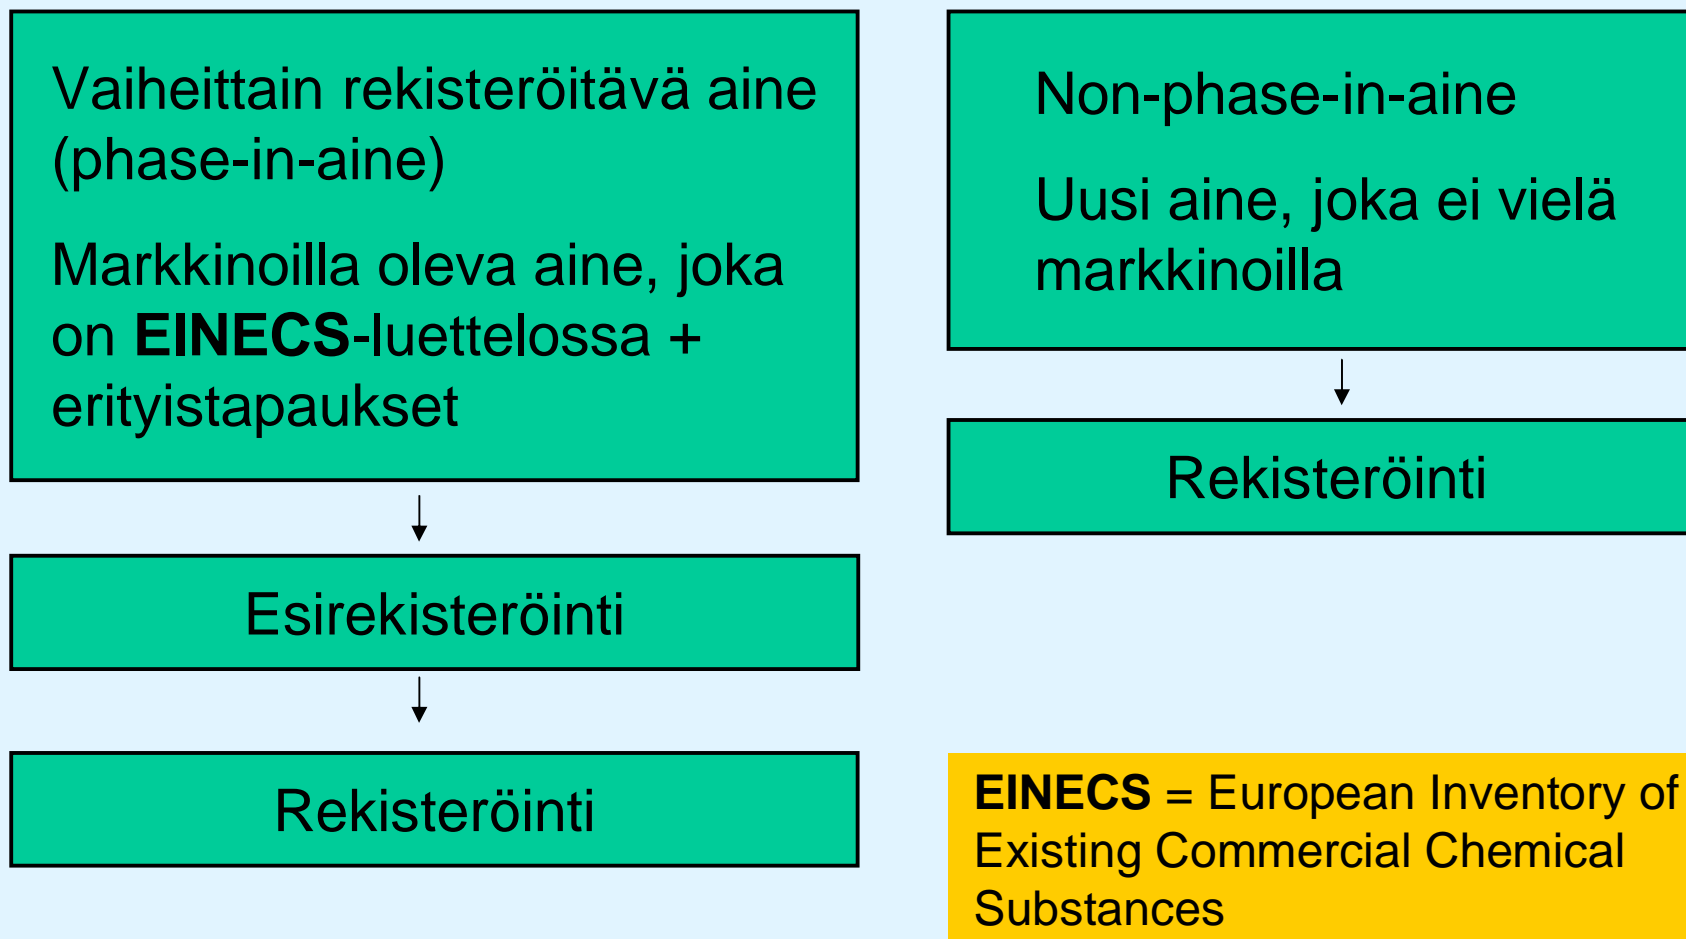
Vaiheittain rekisteröitävä aine (phase-in-aine)

Markkinoilla oleva aine, joka on **EINECS**-luettelossa + erityistapaukset

Esirekisteröinti

Rekisteröinti

Non-phase-in-aine

Uusi aine, joka ei vielä markkinoilla

Rekisteröinti

**EINECS** = European Inventory of Existing Commercial Chemical Substances